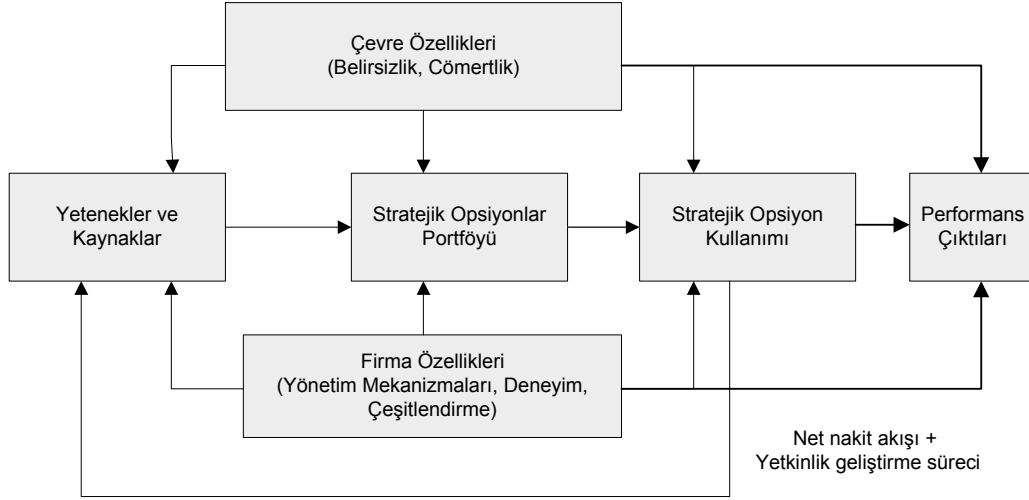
Çevre Özellikleri
(Belirsizlik, Cömertlik)

Yetenekler ve Kaynaklar

Stratejik Opsiyonlar Portföyü

Stratejik Opsiyon Kullanımı

Performans Çıktıları

Firma Özellikleri
(Yönetim Mekanizmaları, Deneyim, Çeşitlendirme)

Net nakit akışı +
Yetkinlik geliştirme süreci